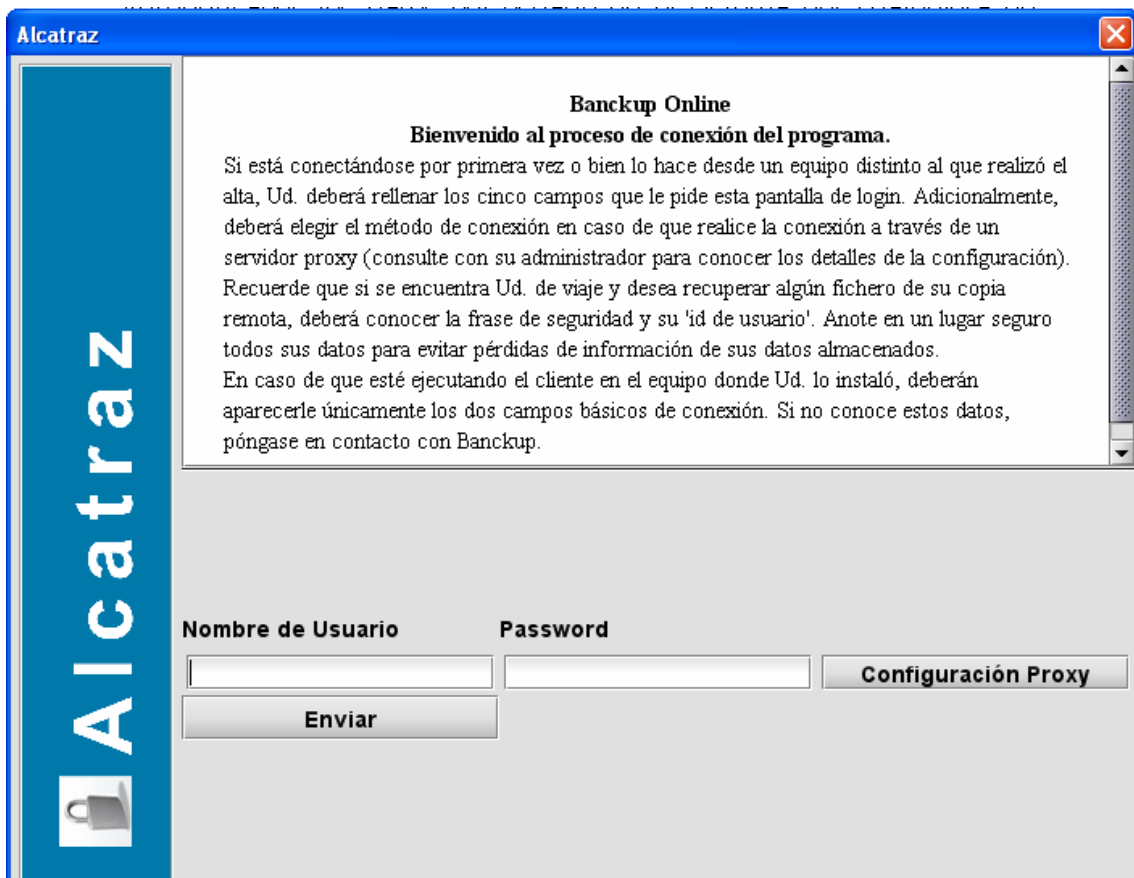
Alcatraz

Alcatraz

Banckup Online
Bienvenido al proceso de conexión del programa.
Si está conectándose por primera vez o bien lo hace desde un equipo distinto al que realizó el alta, Ud. deberá rellenar los cinco campos que le pide esta pantalla de login. Adicionalmente, deberá elegir el método de conexión en caso de que realice la conexión a través de un servidor proxy (consulte con su administrador para conocer los detalles de la configuración). Recuerde que si se encuentra Ud. de viaje y desea recuperar algún fichero de su copia remota, deberá conocer la frase de seguridad y su 'id de usuario'. Anote en un lugar seguro todos sus datos para evitar pérdidas de información de sus datos almacenados.
En caso de que esté ejecutando el cliente en el equipo donde Ud. lo instaló, deberán aparecerle únicamente los dos campos básicos de conexión. Si no conoce estos datos, póngase en contacto con Banckup.

Nombre de Usuario

Password

Configuración Proxy

Enviar